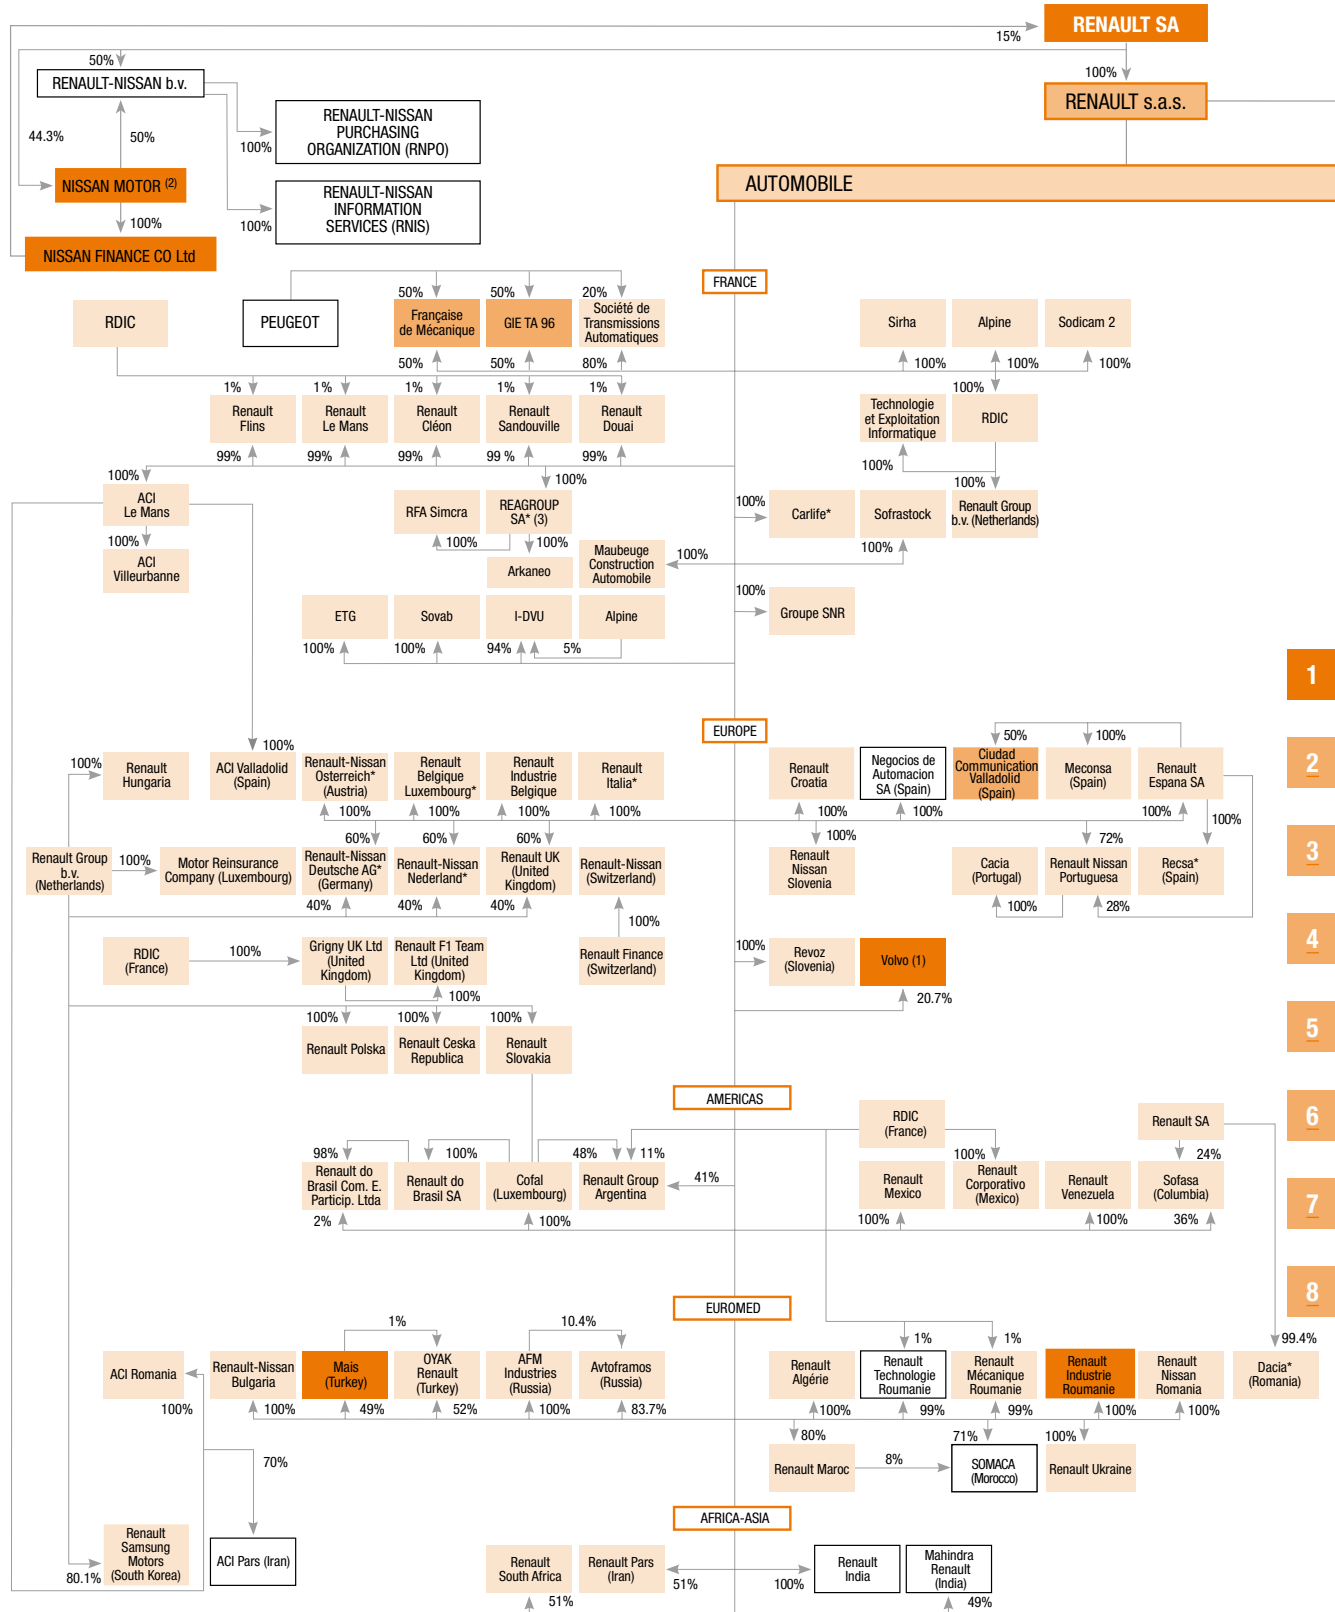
RENAULT SA
15%
50%
RENAULT-NISSAN b.v.
100%
RENAULT s.a.s.
44.3%
50%
100%
RENAULT-NISSAN PURCHASING ORGANIZATION (RNPO)
NISSAN MOTOR (2)
100%
RENAULT-NISSAN INFORMATION SERVICES (RNIS)
100%
AUTOMOBILE
NISSAN FINANCE CO Ltd
FRANCE
RDIC
PEUGEOT
50%
Française de Mécanique
50%
GIE TA 96
20%
Société de Transmissions Automatiques
Sirha
Alpine
Sodicam 2
50%
50%
80%
100%
100%
100%
1%
1%
1%
1%
1%
100%
Renault Flins
Renault Le Mans
Renault Cléon
Renault Sandouville
Renault Douai
Technologie et Exploitation Informatique
RDIC
99%
99%
99%
99 %
99%
100%
100%
100%
100%
ACI Le Mans
RFA Simcra
REAGROUP SA* (3)
100%
Carlife*
Sofrastock
Renault Group b.v. (Netherlands)
100%
100%
100%
100%
ACI Villeurbanne
Arkaneo
Maubeuge Construction Automobile
100%
100%
Groupe SNR
ETG
Sovab
I-DVU
Alpine
100%
100%
94%
5%
1
EUROPE
100%
2
100%
Renault Hungaria
ACI Valladolid (Spain)
Renault-Nissan Osterreich* (Austria)
Renault Belgique Luxembourg*
Renault Industrie Belgique
Renault Italia*
Renault Croatia
Negocios de Automacion SA (Spain)
50%
Ciudad Communication Valladolid (Spain)
100%
Meconsa (Spain)
Renault Espana SA
100%
100%
100%
100%
100%
100%
100%
100%
60%
60%
60%
100%
72%
Renault Group b.v. (Netherlands)
100%
Motor Reinsurance Company (Luxembourg)
Renault-Nissan Deutsche AG* (Germany)
Renault-Nissan Nederland*
Renault UK (United Kingdom)
Renault-Nissan (Switzerland)
Renault Nissan Slovenia
Cacia (Portugal)
Renault Nissan Portuguesa
Recsa* (Spain)
3
40%
40%
40%
100%
100%
28%
RDIC (France)
100%
Grigny UK Ltd (United Kingdom)
Renault F1 Team Ltd (United Kingdom)
Renault Finance (Switzerland)
100%
Revoz (Slovenia)
Volvo (1)
4
100%
20.7%
100%
100%
100%
Renault Polska
Renault Ceska Republica
Renault Slovakia
5
AMERICAS
RDIC (France)
Renault SA
6
98%
100%
48%
11%
100%
24%
Renault do Brasil Com. E. Particip. Ltda
Renault do Brasil SA
Cofal (Luxembourg)
Renault Group Argentina
41%
Renault Mexico
Renault Corporativo (Mexico)
Renault Venezuela
Sofasa (Columbia)
2%
100%
100%
100%
36%
7
EUROMED
8
1%
10.4%
1%
1%
99.4%
ACI Romania
Renault-Nissan Bulgaria
Mais (Turkey)
OYAK Renault (Turkey)
AFM Industries (Russia)
Avtoframos (Russia)
Renault Algérie
Renault Technologie Roumanie
Renault Mécanique Roumanie
Renault Industrie Roumanie
Renault Nissan Romania
Dacia* (Romania)
100%
100%
49%
52%
100%
83.7%
100%
99%
99%
100%
100%
80%
71%
100%
70%
Renault Maroc
8%
SOMACA (Morocco)
Renault Ukraine
AFRICA-ASIA
Renault Samsung Motors (South Korea)
ACI Pars (Iran)
Renault South Africa
Renault Pars (Iran)
Renault India
Mahindra Renault (India)
80.1%
51%
100%
51%
49%